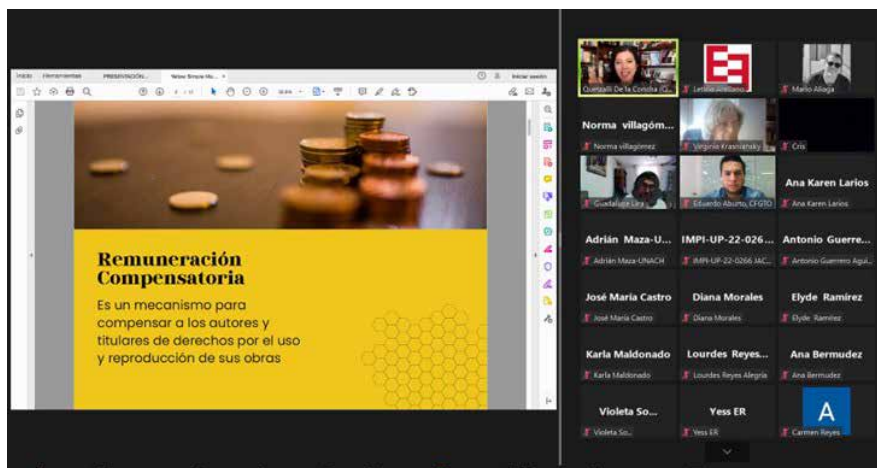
Inicio Herramientas PRESENTACIÓN... Yellow Simple Ho... × Iniciar sesión

Remuneración Compensatoria

Es un mecanismo para compensar a los autores y titulares de derechos por el uso y reproducción de sus obras

Quetzalli De la Concha (G...

Leticia Arellano

Mario Aliaga

Norma villagóm...

Norma villagómez

Virginia Krasniansky

Cris

Guadalupe Lira

Eduardo Aburto, CFGTO

Ana Karen Larios

Ana Karen Larios

Adrián Maza-U...

Adrián Maza-UNACH

IMPI-UP-22-026...

IMPI-UP-22-0266 JAC...

Antonio Guerre...

Antonio Guerrero Agui...

José María Castro

José María Castro

Diana Morales

Diana Morales

Elyde Ramírez

Elyde Ramírez

Karla Maldonado

Karla Maldonado

Lourdes Reyes...

Lourdes Reyes Alegría

Ana Bermudez

Ana Bermudez

Violeta So...

Violeta So...

Yess ER

Yess ER

A

Carmen Reyes